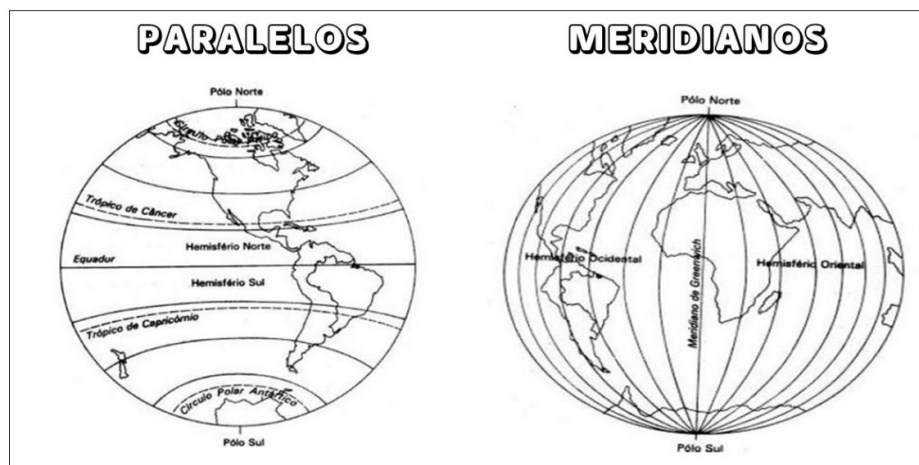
PARALELOS

Pólo Norte

Círculo Polar Ártico

Trópico de Câncer

Hemisfério Norte

Equador

Hemisfério Sul

Trópico de Capricórnio

Círculo Polar Antártico

Pólo Sul

MERIDIANOS

Pólo Norte

Hemisfério Ocidental

Meridiano de Greenwich

Hemisfério Oriental

Pólo Sul